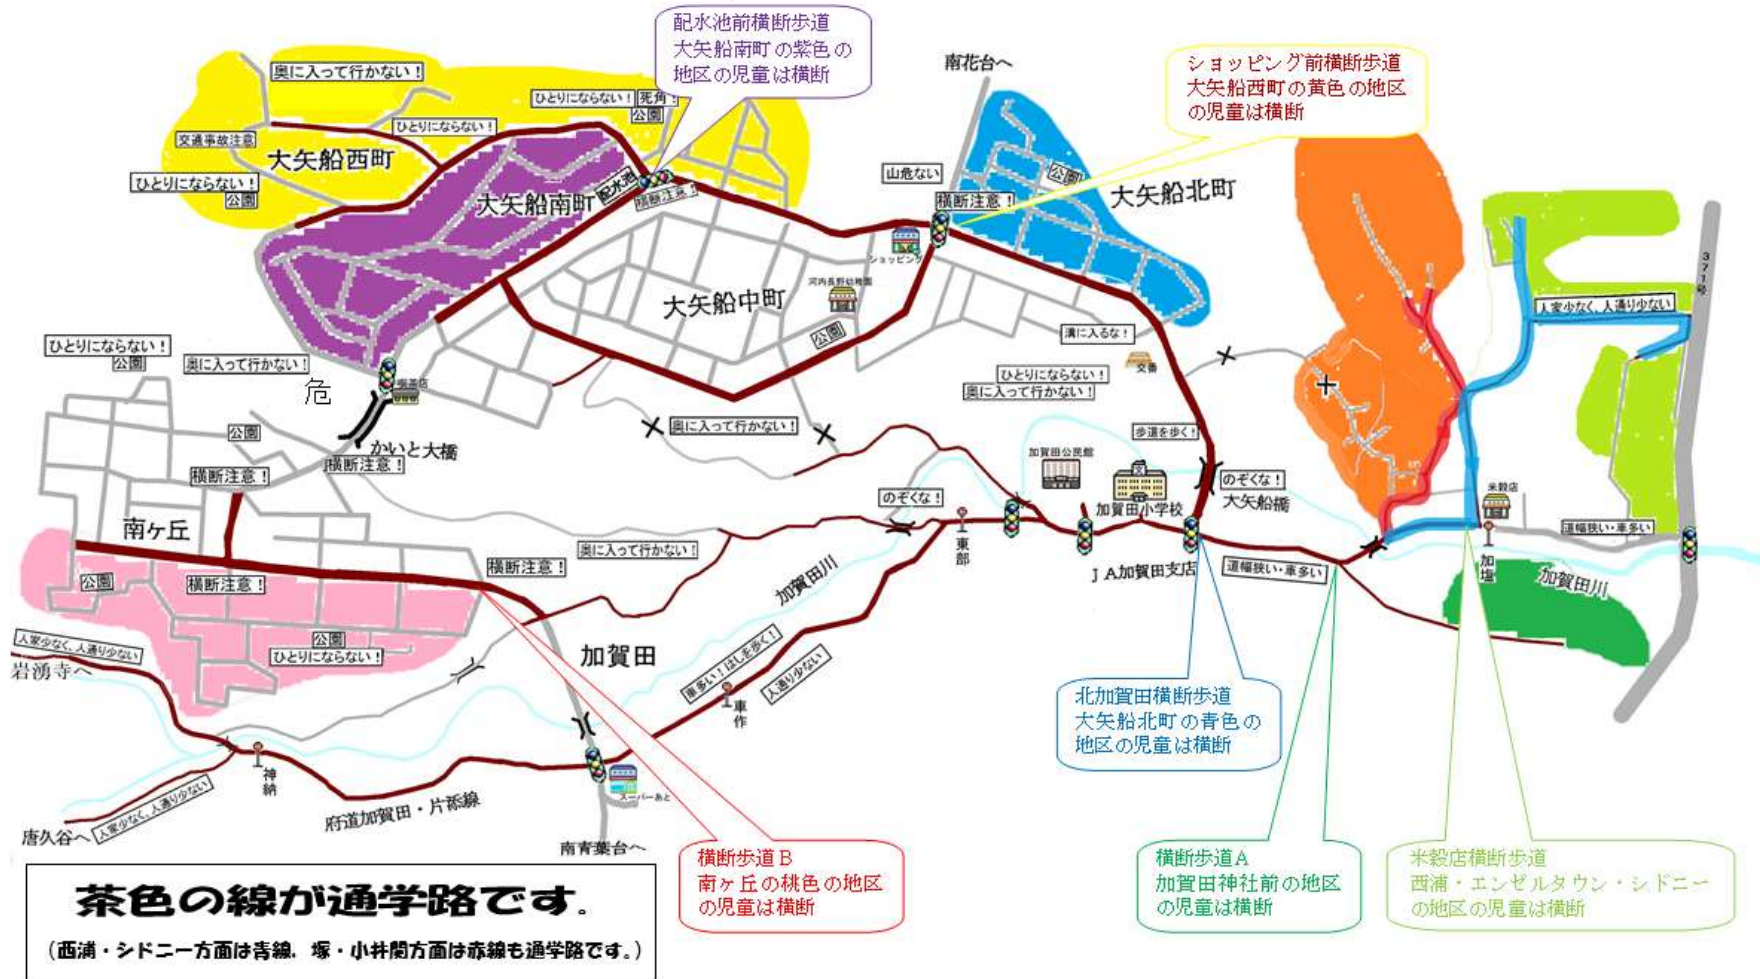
配水池前横断歩道
大矢船南町の紫色の地区の児童は横断

ショッピング前横断歩道
大矢船西町の黄色の地区の児童は横断

南花台へ

奥に入って行かない！
ひとりにならない！
死角！
公園
ひとりにならない！
交通事故注意
大矢船西町
ひとりにならない！
公園
大矢船南町
配水池
横断注意！
山危ない
横断注意！
公園
大矢船北町
ショッピング
河内長野幼稚園
大矢船中町
公園
溝に入るな！
371号
人家少なく、人通り少ない
ひとりにならない！
公園
奥に入って行かない！
危
ひとりにならない！
奥に入って行かない！
文
公園
かいと大橋
奥に入って行かない！
歩道を歩く！
加賀田公民館
横断注意！
横断注意！
のぞくな！
大矢船橋
米穀店
加賀田小学校
のぞくな！
南ヶ丘
東部
道幅狭い・車多い
JA加賀田支店
道幅狭い・車多い
加塩
加賀田川
公園
横断注意！
横断注意！
奥に入って行かない！
加賀田川
公園
人家少なく、人通り少ない
ひとりにならない！
加賀田
岩湧寺へ
車多い！はしを歩く！
人通り少ない
車作
神納
スーパーあと
府道加賀田・片添線
唐久谷へ
人家少なく、人通り少ない
南青葉台へ

北加賀田横断歩道
大矢船北町の青色の地区の児童は横断

横断歩道B
南ヶ丘の桃色の地区の児童は横断

横断歩道A
加賀田神社前の地区の児童は横断

米穀店横断歩道
西浦・エンゼルタウン・シドニーの地区の児童は横断

茶色の線が通学路です。
（西浦・シドニー方面は青線，塚・小井関方面は赤線も通学路です。）